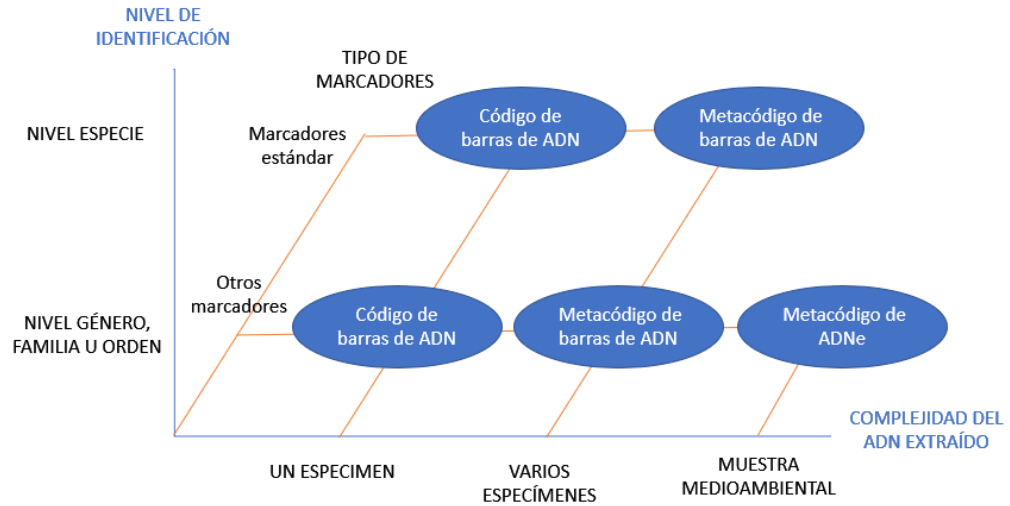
NIVEL DE IDENTIFICACIÓN

TIPO DE MARCADORES

NIVEL ESPECIE

Marcadores estándar

Código de barras de ADN

Metacódigo de barras de ADN

Otros marcadores

NIVEL GÉNERO, FAMILIA U ORDEN

Código de barras de ADN

Metacódigo de barras de ADN

Metacódigo de ADNe

COMPLEJIDAD DEL ADN EXTRAÍDO

UN ESPECIMEN

VARIOS ESPECÍMENES

MUESTRA MEDIOAMBIENTAL